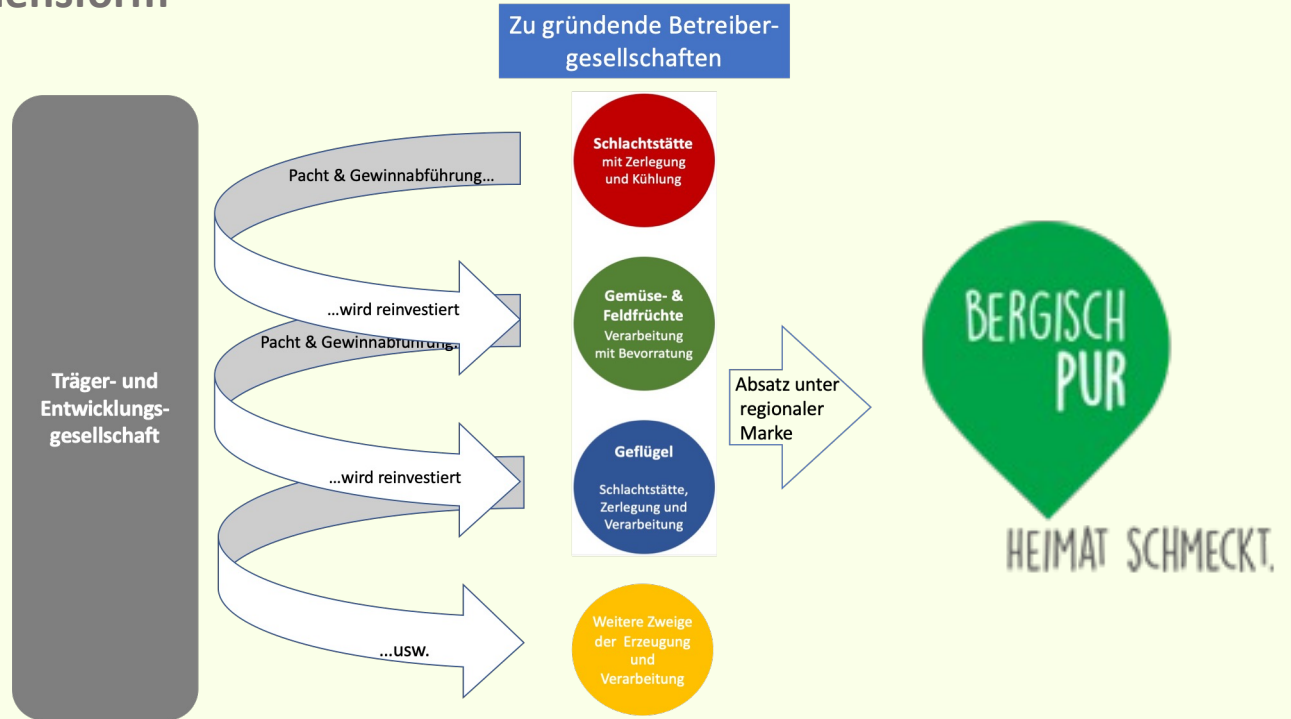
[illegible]

Zu gründende Betreibergesellschaften

Träger- und Entwicklungsgesellschaft

Pacht & Gewinnabführung…

…wird reinvestiert

Pacht & Gewinnabführung…

…wird reinvestiert

…usw.

Schlachtstätte mit Zerlegung und Kühlung

Gemüse- & Feldfrüchte Verarbeitung mit Bevorratung

Geflügel Schlachtstätte, Zerlegung und Verarbeitung

Weitere Zweige der Erzeugung und Verarbeitung

Absatz unter regionaler Marke

BERGISCH PUR

HEIMAT SCHMECKT.